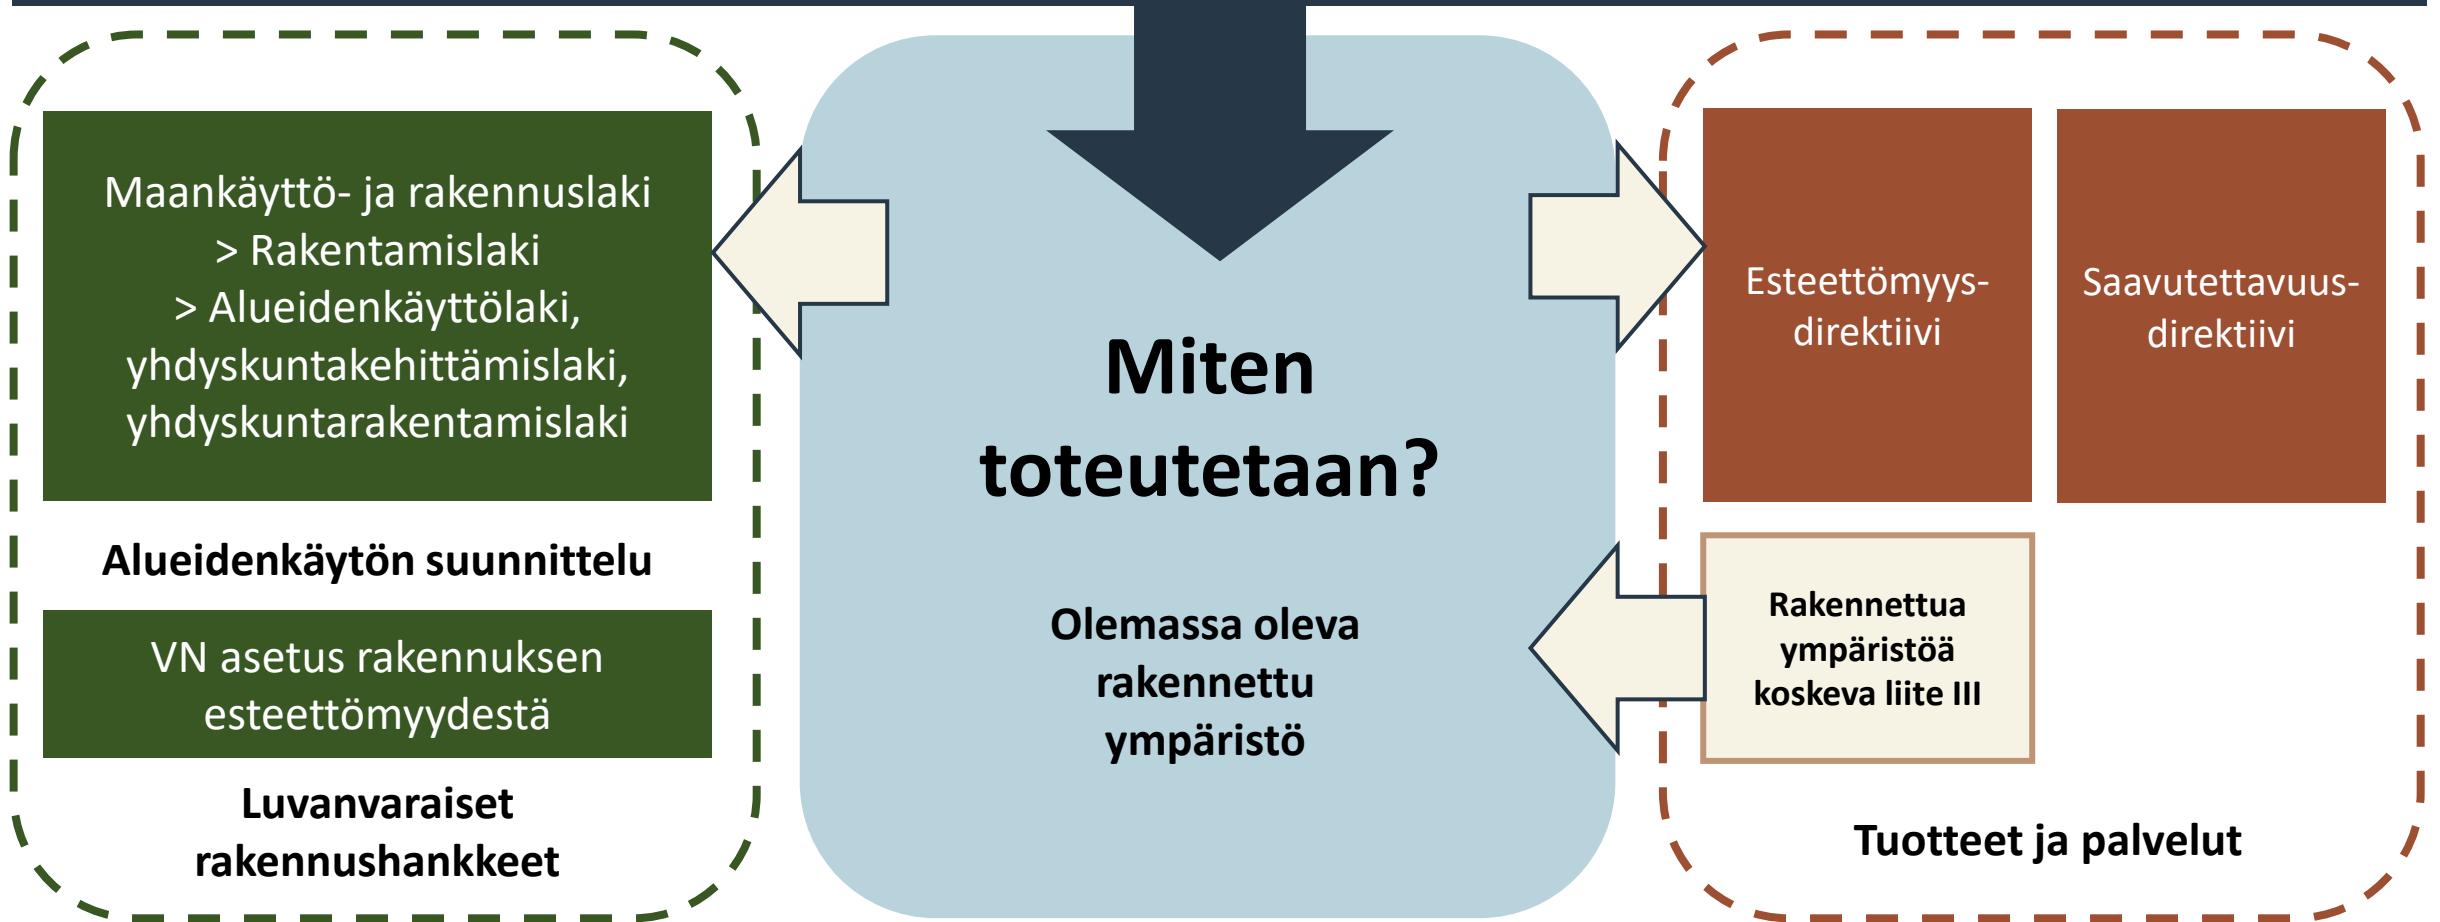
Maankäyttö- ja rakennuslaki
> Rakentamislaki
> Alueidenkäyttölaki, yhdyskuntakehittämislaki, yhdyskuntarakentamislaki

Alueidenkäytön suunnittelu

VN asetus rakennuksen esteettömyydestä

Luvanvaraiset rakennushankkeet

Miten toteutetaan?

Olemassa oleva rakennettu ympäristö

Esteettömyys-direktiivi

Saavutettavuus-direktiivi

Rakennettua ympäristöä koskeva liite III

Tuotteet ja palvelut